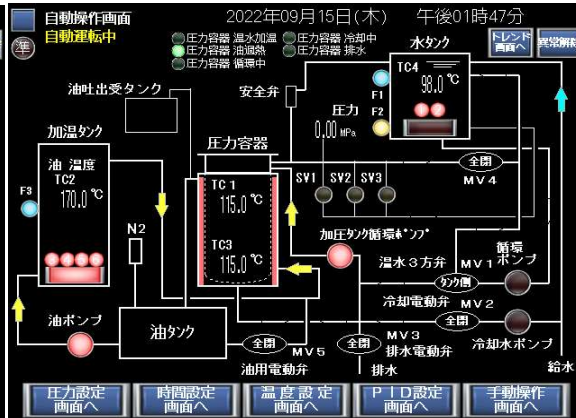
自動操作画面
準
自動運転中
2022年09月15日(木)　午後01時47分
圧力容器 温水加温
圧力容器 油過熱
圧力容器 循環中
圧力容器 冷却中
圧力容器 排水
トレンド画面へ
異常解除
水タンク
TC4
98.0 ℃
F1
F2
油吐出受タンク
安全弁
圧力
0.00 MPa
加温タンク
油 温度
TC2
170.0 ℃
F3
圧力容器
TC1
115.0 ℃
TC3
115.0 ℃
SV1
SV2
SV3
全開
MV4
N2
加圧タンク循環ポンプ
循環ポンプ
温水３方弁
MV1
タンク側
冷却電動弁
MV2
全開
油ポンプ
油タンク
全開
MV3
排水電動弁
冷却水ポンプ
全開
MV5
油用電動弁
排水
給水
圧力設定画面へ
時間設定画面へ
温度設定画面へ
PID設定画面へ
手動操作画面へ